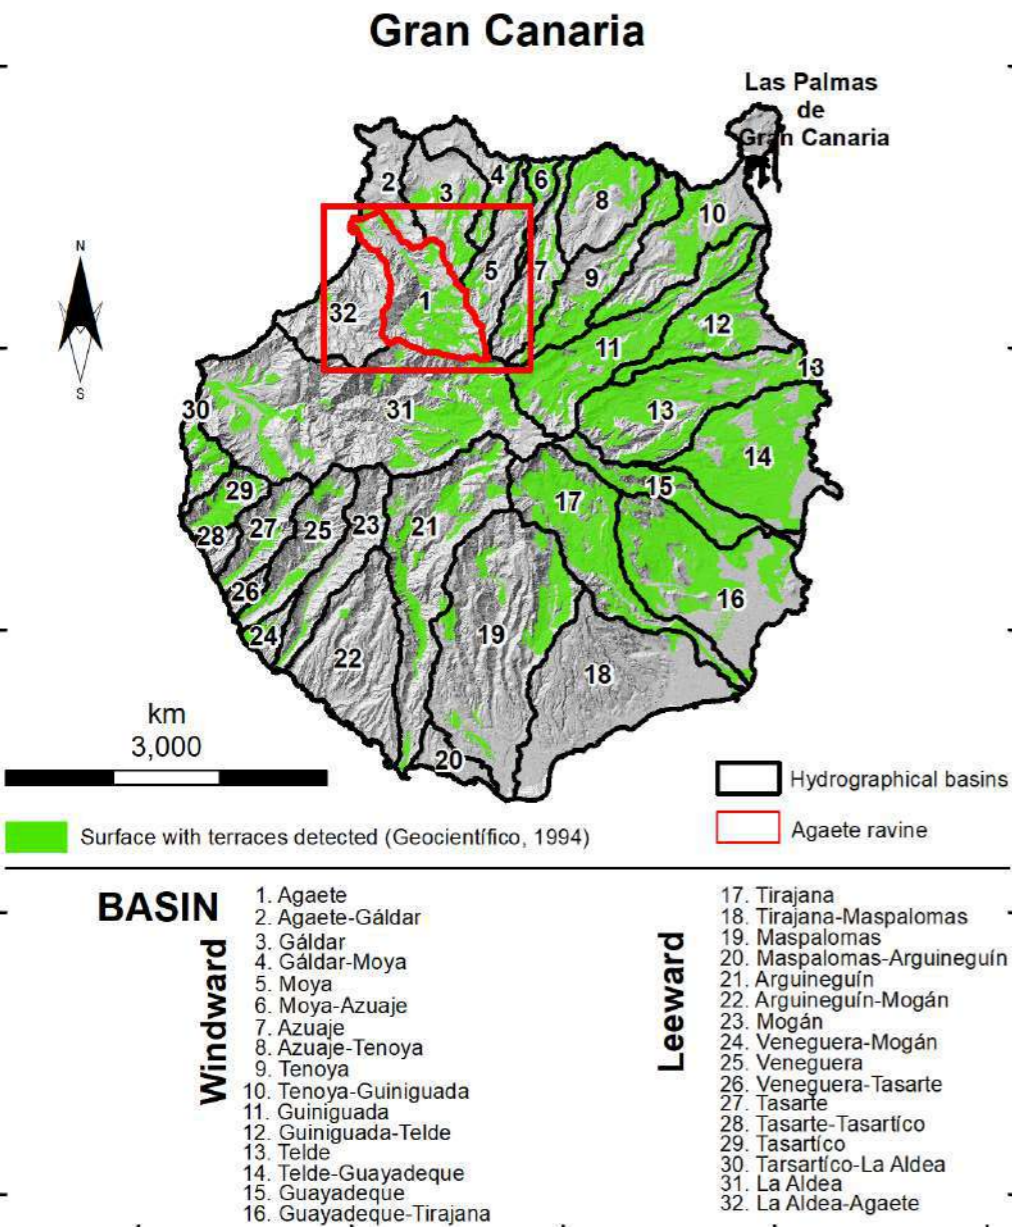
Gran Canaria

Las Palmas de Gran Canaria

N
S

2 3 4 6 8 10 5 7 9 32 1 12 11 13 30 31 13 14 15 29 17 28 27 25 23 21 26 16 24 19 22 18 20

km
3,000

Hydrographical basins

Surface with terraces detected (Geocientífico, 1994)

Agaete ravine

BASIN

Windward

1. Agaete
2. Agaete-Gáldar
3. Gáldar
4. Gáldar-Moya
5. Moya
6. Moya-Azuaje
7. Azuaje
8. Azuaje-Tenoya
9. Tenoya
10. Tenoya-Guiniguada
11. Guiniguada
12. Guiniguada-Telde
13. Telde
14. Telde-Guayadeque
15. Guayadeque
16. Guayadeque-Tirajana

Leeward

17. Tirajana
18. Tirajana-Maspalomas
19. Maspalomas
20. Maspalomas-Arguineguín
21. Arguineguín
22. Arguineguín-Mogán
23. Mogán
24. Veneguera-Mogán
25. Veneguera
26. Veneguera-Tasarte
27. Tasarte
28. Tasarte-Tasartíco
29. Tasartíco
30. Tarsartíco-La Aldea
31. La Aldea
32. La Aldea-Agaete